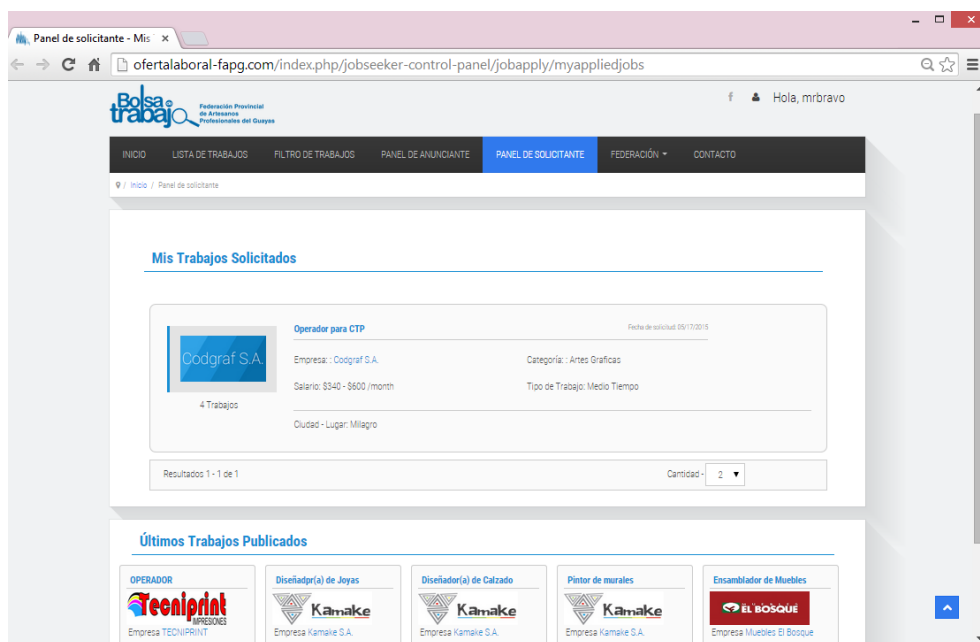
Panel de solicitante - Mis ×

ofertalaboral-fapg.com/index.php/jobseeker-control-panel/jobapply/myappliedjobs

Bolsa trabajo Federación Provincial de Artesanos Profesionales del Guayas

f Hola, mrbravo

INICIO LISTA DE TRABAJOS FILTRO DE TRABAJOS PANEL DE ANUNCIANTE PANEL DE SOLICITANTE FEDERACIÓN CONTACTO

Inicio / Panel de solicitante

Mis Trabajos Solicitados

Codgraf S.A.

4 Trabajos

Operador para CTP

Fecha de solicitud: 05/17/2015

Empresa: : Codgraf S.A.

Categoría: : Artes Graficas

Salario: $340 - $600 /month

Tipo de Trabajo: Medio Tiempo

Ciudad - Lugar: Milagro

Resultados 1 - 1 de 1

Cantidad - 2

Últimos Trabajos Publicados

OPERADOR
Tecniprint IMPRESIONES
Empresa TECNIPRINT

Diseñadpr(a) de Joyas
Kamake
Empresa Kamake S.A.

Diseñador(a) de Calzado
Kamake
Empresa Kamake S.A.

Pintor de murales
Kamake
Empresa Kamake S.A.

Ensamblador de Muebles
EL BOSQUE
Empresa Muebles El Bosque